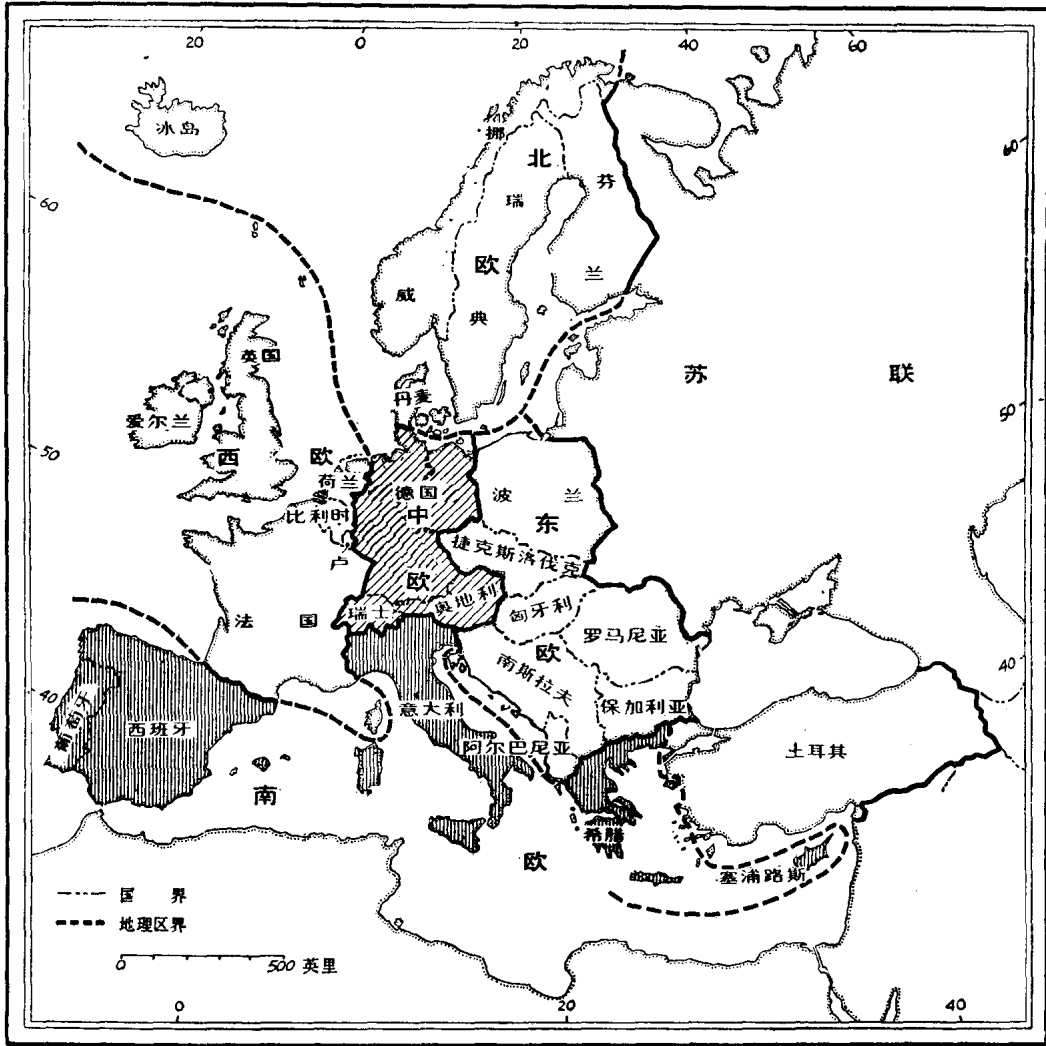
20
0
20
40
60

冰岛
挪
北
芬
瑞
欧
兰
威
典
英国
苏
联
爱尔兰
丹麦
西
欧
荷兰
德国
波
兰
比利时
中
东
卢
捷克斯洛伐克
法
国
欧
瑞士
奥地利
匈牙利
罗马尼亚
欧
南斯拉夫
葡萄牙
西班牙
意大利
保加利亚
阿尔巴尼亚
土耳其
南
希腊
欧
塞浦路斯

60
60
50
50
40
40

国 界
地理区界
0
500 英里

0
20
40